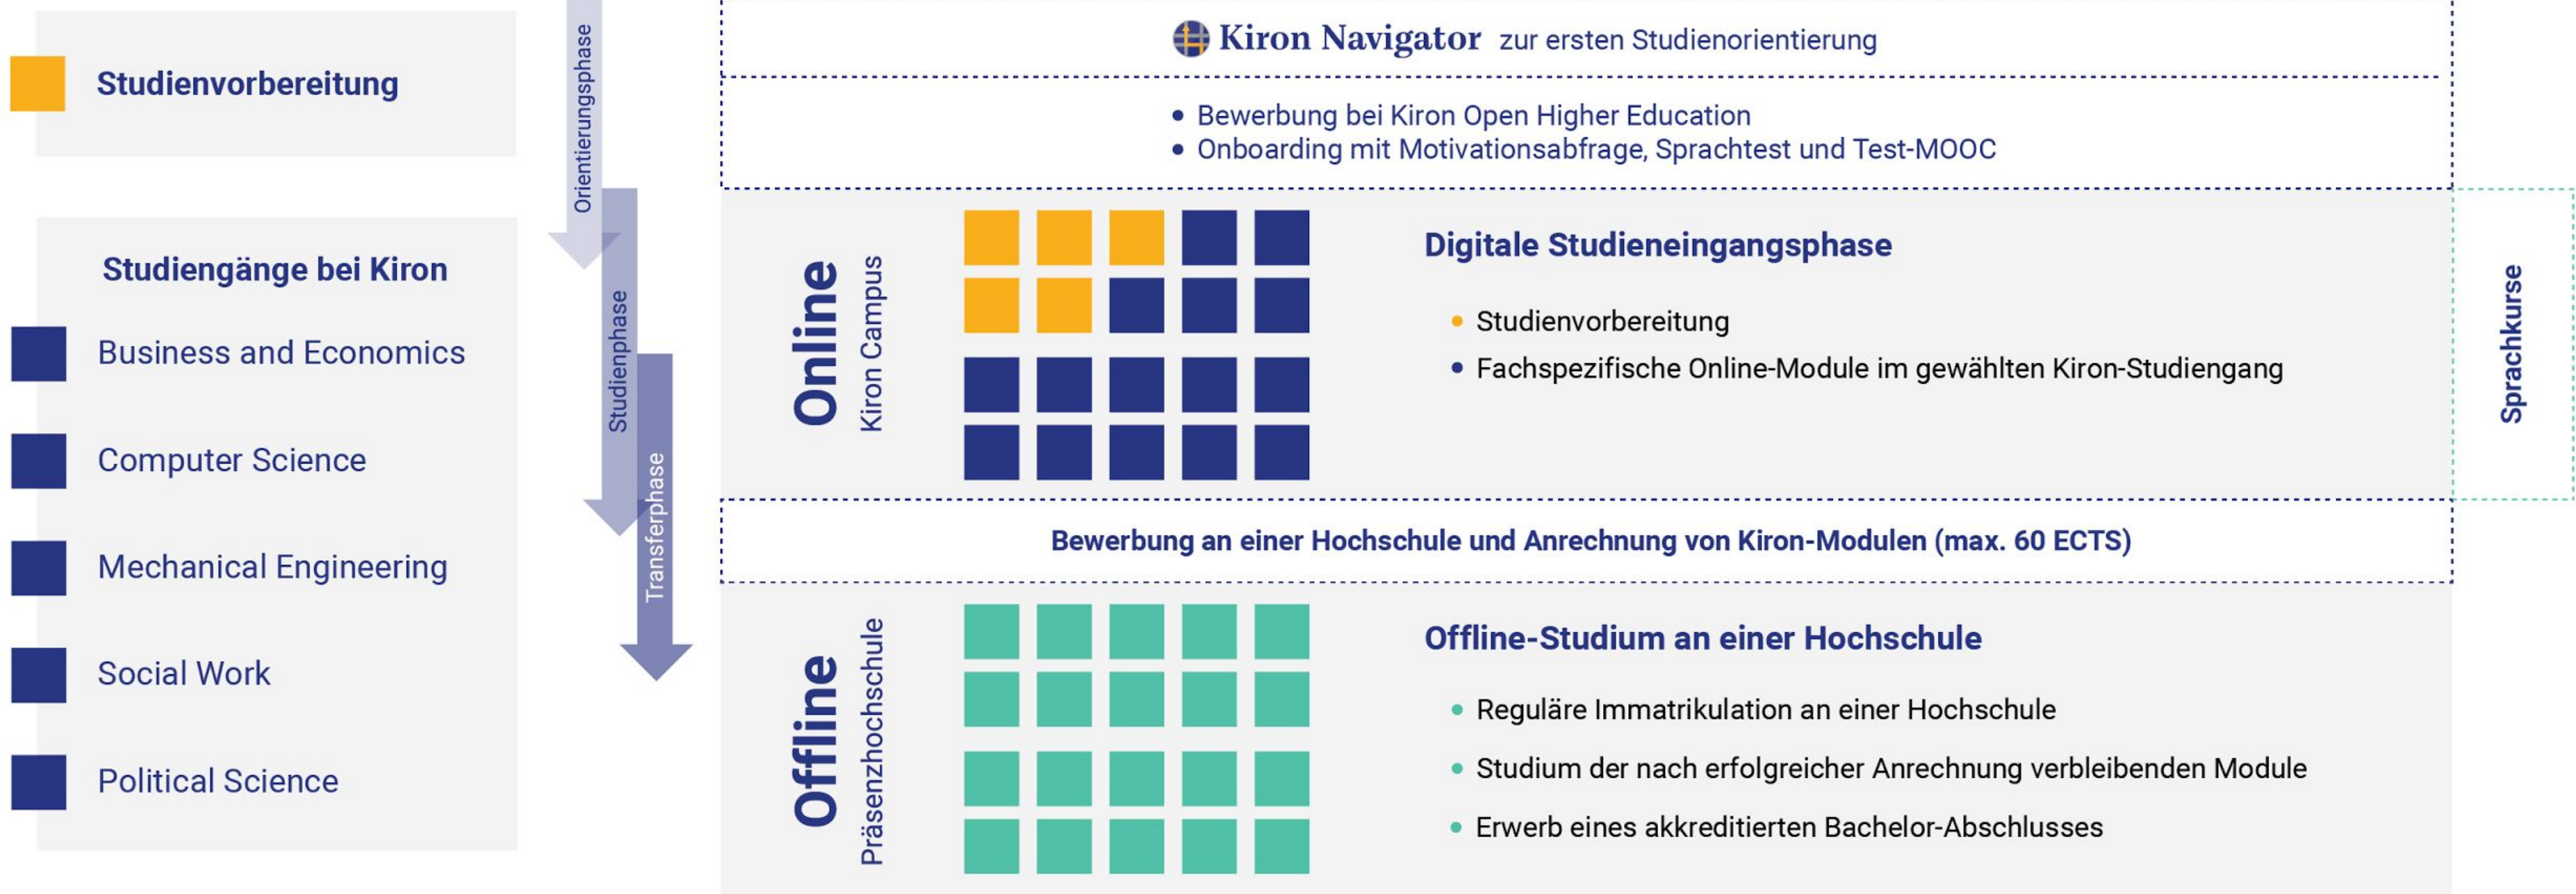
Studienvorbereitung

Studiengänge bei Kiron

Business and Economics

Computer Science

Mechanical Engineering

Social Work

Political Science

Orientierungsphase

Studienphase

Transferphase

Kiron Navigator zur ersten Studienorientierung

• Bewerbung bei Kiron Open Higher Education
• Onboarding mit Motivationsabfrage, Sprachtest und Test-MOOC

Online
Kiron Campus

Digitale Studieneingangsphase

• Studienvorbereitung
• Fachspezifische Online-Module im gewählten Kiron-Studiengang

Sprachkurse

Bewerbung an einer Hochschule und Anrechnung von Kiron-Modulen (max. 60 ECTS)

Offline
Präsenzhochschule

Offline-Studium an einer Hochschule

• Reguläre Immatrikulation an einer Hochschule
• Studium der nach erfolgreicher Anrechnung verbleibenden Module
• Erwerb eines akkreditierten Bachelor-Abschlusses